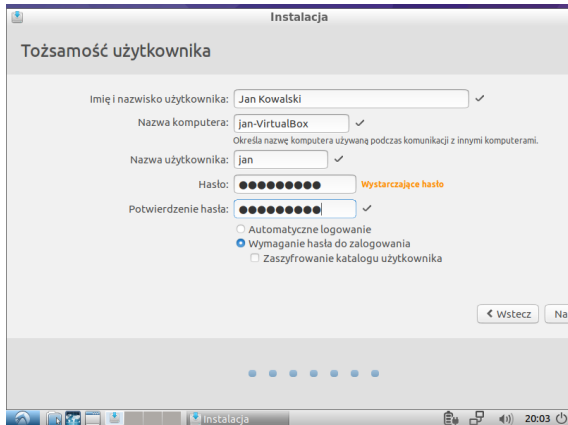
Instalacja

Tożsamość użytkownika

Imię i nazwisko użytkownika: Jan Kowalski ✓

Nazwa komputera: jan-VirtualBox ✓

Określa nazwę komputera używaną podczas komunikacji z innymi komputerami.

Nazwa użytkownika: jan ✓

Hasło: ●●●●●●●●● Wystarczające hasło

Potwierdzenie hasła: ●●●●●●●●● ✓

Automatyczne logowanie

Wymaganie hasła do zalogowania

Zaszyfrowanie katalogu użytkownika

Wstecz

Na

Instalacja

20:03